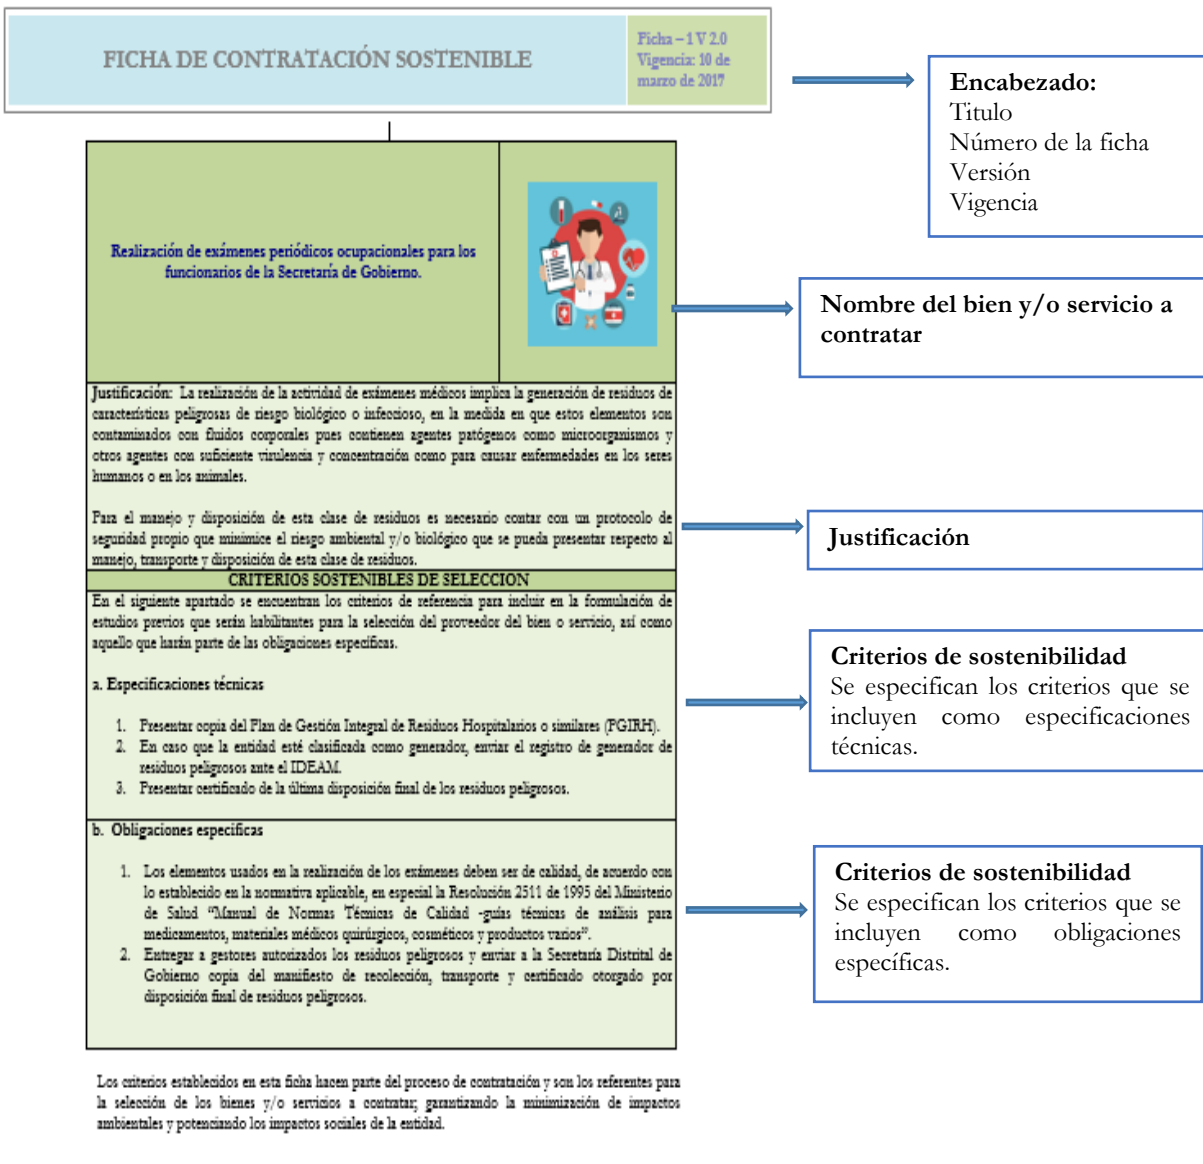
FICHA DE CONTRATACIÓN SOSTENIBLE

Ficha – 1 V 2.0
Vigencia: 10 de marzo de 2017

Encabezado:
Titulo
Número de la ficha
Versión
Vigencia

Realización de exámenes periódicos ocupacionales para los funcionarios de la Secretaría de Gobierno.

Nombre del bien y/o servicio a contratar

Justificación: La realización de la actividad de exámenes médicos implica la generación de residuos de características peligrosas de riesgo biológico o infeccioso, en la medida en que estos elementos son contaminados con fluidos corporales pues contienen agentes patógenos como microorganismos y otros agentes con suficiente virulencia y concentración como para causar enfermedades en los seres humanos o en los animales.

Para el manejo y disposición de esta clase de residuos es necesario contar con un protocolo de seguridad propio que minimice el riesgo ambiental y/o biológico que se pueda presentar respecto al manejo, transporte y disposición de esta clase de residuos.

Justificación

CRITERIOS SOSTENIBLES DE SELECCION

En el siguiente apartado se encuentran los criterios de referencia para incluir en la formulación de estudios previos que serán habilitantes para la selección del proveedor del bien o servicio, así como aquello que harán parte de las obligaciones específicas.

a. Especificaciones técnicas

1. Presentar copia del Plan de Gestión Integral de Residuos Hospitalarios o similares (PGIRH).
2. En caso que la entidad esté clasificada como generador, enviar el registro de generador de residuos peligrosos ante el IDEAM.
3. Presentar certificado de la última disposición final de los residuos peligrosos.

Criterios de sostenibilidad
Se especifican los criterios que se incluyen como especificaciones técnicas.

b. Obligaciones específicas

1. Los elementos usados en la realización de los exámenes deben ser de calidad, de acuerdo con lo establecido en la normativa aplicable, en especial la Resolución 2511 de 1995 del Ministerio de Salud "Manual de Normas Técnicas de Calidad -guías técnicas de análisis para medicamentos, materiales médicos quirúrgicos, cosméticos y productos varios".
2. Entregar a gestores autorizados los residuos peligrosos y enviar a la Secretaría Distrital de Gobierno copia del manifiesto de recolección, transporte y certificado otorgado por disposición final de residuos peligrosos.

Criterios de sostenibilidad
Se especifican los criterios que se incluyen como obligaciones específicas.

Los criterios establecidos en esta ficha hacen parte del proceso de contratación y son los referentes para la selección de los bienes y/o servicios a contratar; garantizando la minimización de impactos ambientales y potenciando los impactos sociales de la entidad.